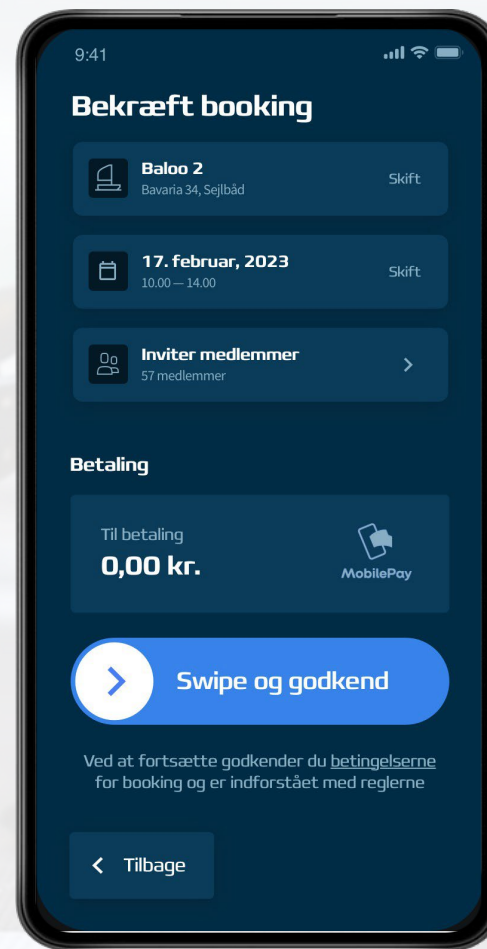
9:41

Bekræft booking

Baloo 2
Bavaria 34, Sejlbåd
Skift

17. februar, 2023
10.00 — 14.00
Skift

Inviter medlemmer
57 medlemmer

Betaling

Til betaling
0,00 kr.
MobilePay

Swipe og godkend

Ved at fortsætte godkender du betingelserne for booking og er indforstået med reglerne

Tilbage